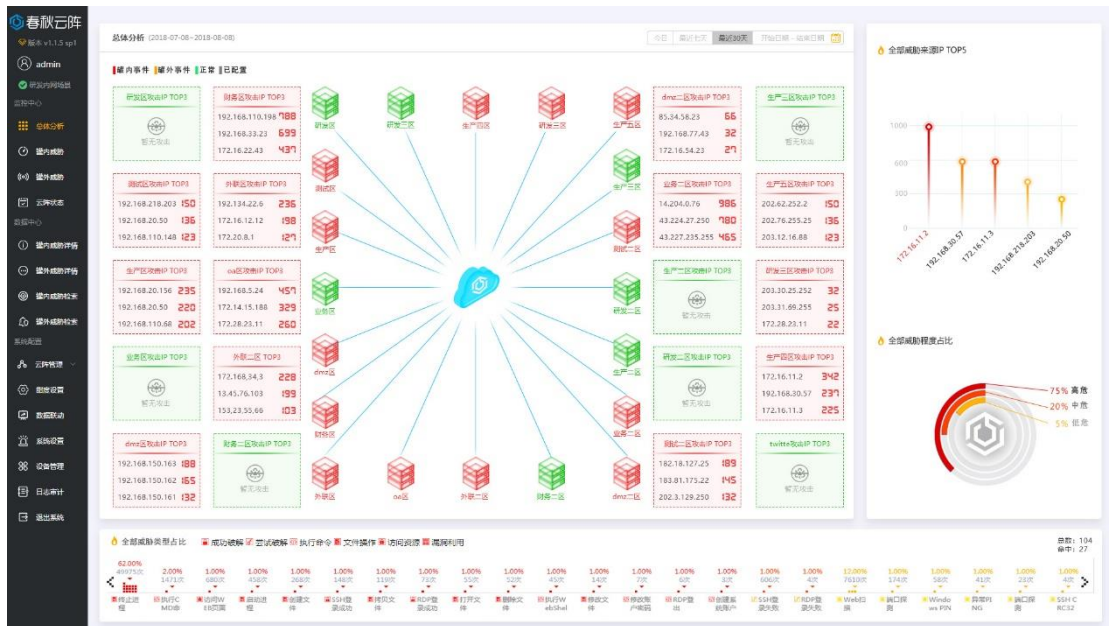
春秋云阵
版本 v1.1.5 sp1
admin
研发内网场景
监控中心
总体分析
境内威胁
境外威胁
云阵状态
数据中心
境内威胁评估
境外威胁评估
境内威胁检索
境外威胁检索
系统配置
云阵管理
阻断设置
数据联动
系统设置
设备管理
日志审计
退出系统

总体分析 (2018-07-08~2018-08-08)
今日 最近七天 最近30天 开始日期 - 结束日期

境内事件 境外事件 正常 已配置

研发区攻击IP TOP3
暂无攻击

财务区攻击IP TOP3
192.168.110.198 788
192.168.33.23 699
172.16.22.43 437

测试区攻击IP TOP3
192.168.218.203 150
192.168.20.50 136
192.168.110.148 123

外联区攻击IP TOP3
192.134.22.6 236
172.16.12.12 198
172.20.8.1 127

生产区攻击IP TOP3
192.168.20.156 235
192.168.20.50 220
192.168.110.68 202

oa区攻击IP TOP3
192.168.5.24 457
172.14.15.188 329
172.28.23.11 260

业务区攻击IP TOP3
暂无攻击

外联二区 TOP3
172.168.34.3 228
13.45.76.103 199
153.23.55.66 183

dmz区攻击IP TOP3
192.168.150.163 188
192.168.150.162 165
192.168.150.161 132

财务二区攻击IP TOP3
暂无攻击

研发区 研发二区 生产四区 研发三区 生产五区 测试区 生产三区 生产区 测试二区 业务区 研发二区 dmz区 生产二区 财务区 业务二区 外联区 oa区 外联二区 财务二区 dmz二区

dmz二区攻击IP TOP3
85.34.58.23 66
192.168.77.43 32
172.16.54.23 27

生产二区攻击IP TOP3
暂无攻击

业务二区攻击IP TOP3
14.204.0.76 986
43.224.27.250 780
43.227.235.255 465

生产五区攻击IP TOP3
202.62.252.2 150
202.76.255.25 136
203.12.16.88 123

生产三区攻击IP TOP3
暂无攻击

研发三区攻击IP TOP3
203.30.25.252 32
203.31.69.255 25
172.28.23.11 22

研发二区攻击IP TOP3
暂无攻击

生产四区攻击IP TOP3
172.16.11.2 342
192.168.30.57 237
172.16.11.3 225

测试二区攻击IP TOP3
182.18.127.25 189
183.81.175.22 145
202.3.129.250 132

twitter攻击IP TOP3
暂无攻击

全部威胁来源IP TOP5
1000 750 500 250 0
172.16.11.2 192.168.30.57 172.16.11.3 192.168.218.203 192.168.20.50

全部威胁程度占比
75% 高危
20% 中危
5% 低危

全部威胁类型占比
成功破解 尝试破解 执行命令 文件操作 访问资源 漏洞利用
总数: 104
命中: 27
62.00% 40975次 终止进程
2.00% 1471次 执行CMD命
1.00% 680次 访问WEB页面
1.00% 458次 启动进程
1.00% 268次 创建文件
1.00% 148次 SSH登录成功
1.00% 119次 拷贝文件
1.00% 73次 RDP登录成功
1.00% 55次 打开文件
1.00% 52次 删除文件
1.00% 45次 执行WebShell
1.00% 14次 修改文件
1.00% 7次 修改账户密码
1.00% 6次 RDP登出
1.00% 3次 创建账户
1.00% 606次 SSH登录失败
1.00% 4次 RDP登录失败
12.00% 7610次 Web扫描
1.00% 174次 端口探测
1.00% 58次 Windows PIN
1.00% 41次 异常PING
1.00% 28次 端口探测
1.00% 4次 SSH CRC32